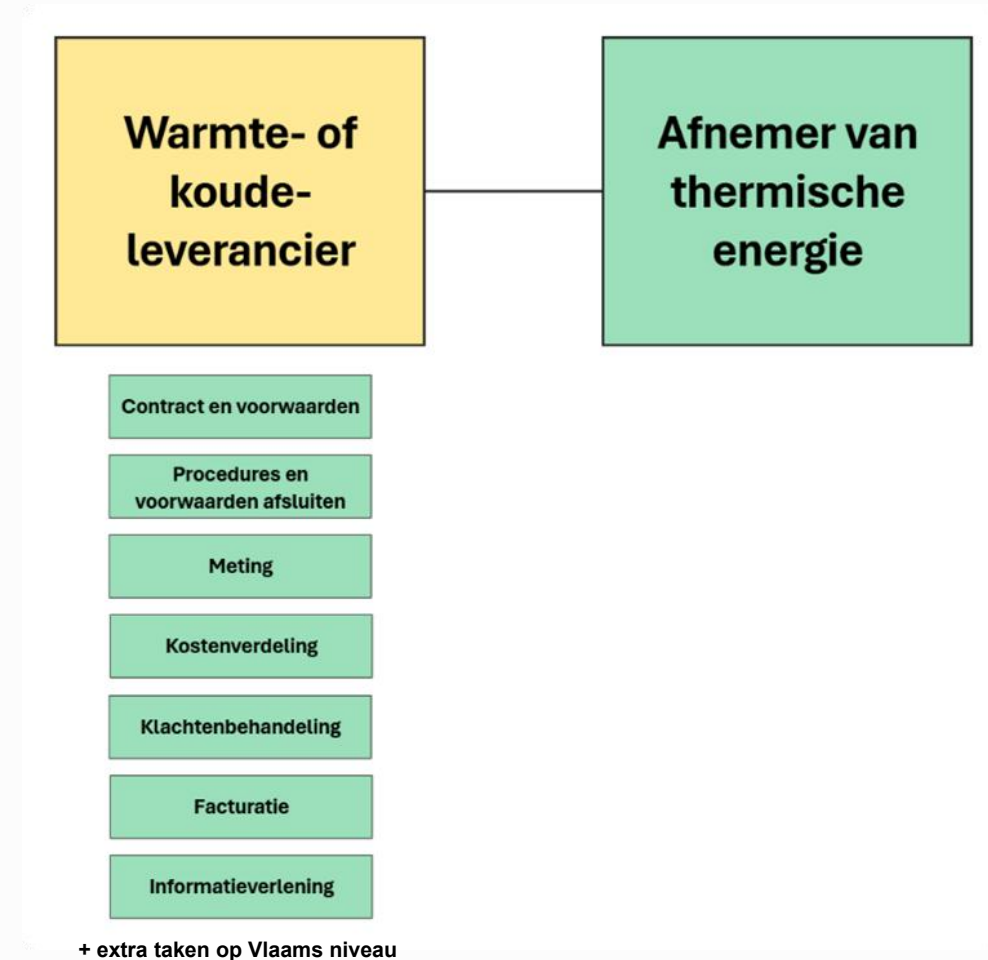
Warmte- of koudeleverancier

Afnemer van thermische energie

Contract en voorwaarden

Procedures en voorwaarden afsluiten

Meting

Kostenverdeling

Klachtenbehandeling

Facturatie

Informatieverlening

+ extra taken op Vlaams niveau